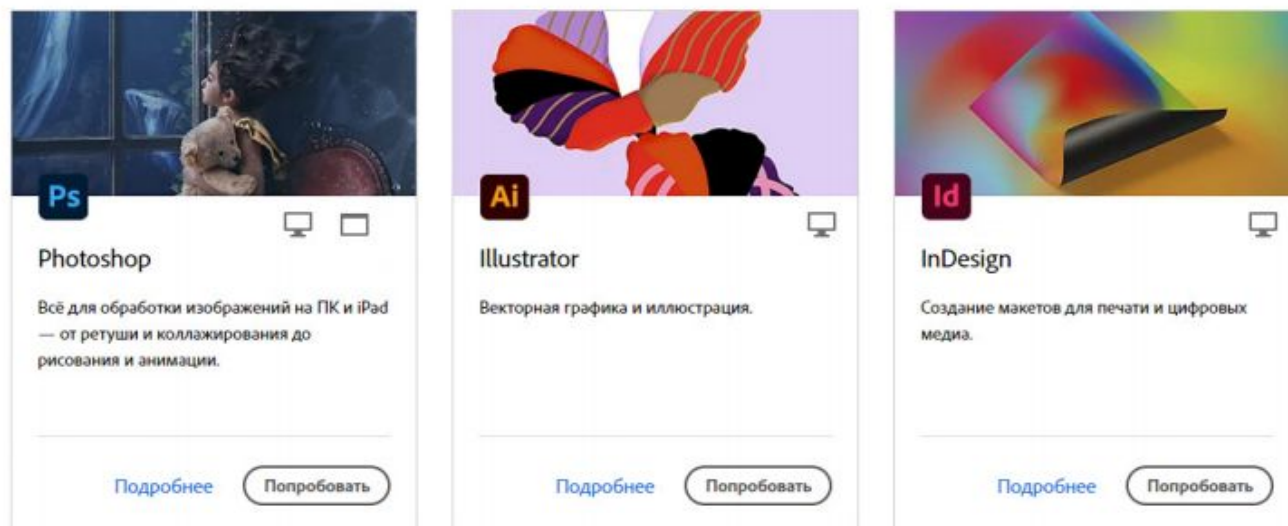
Ps

Photoshop

Всё для обработки изображений на ПК и iPad — от ретуши и коллажирования до рисования и анимации.

Подробнее

Попробовать

Ai

Illustrator

Векторная графика и иллюстрация.

Подробнее

Попробовать

Id

InDesign

Создание макетов для печати и цифровых медиа.

Подробнее

Попробовать